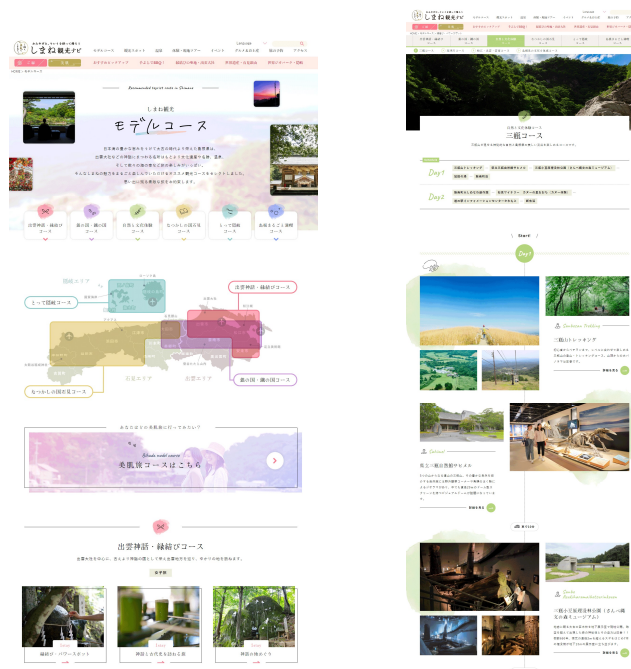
しまね観光ナビ

モデルコース　観光スポット　温泉　体験・観光ツアー　イベント　グルメ＆お土産　旅の手配　マップ

TOP ＞ モデルコース

Recommended tourist route in Shimane

しまね観光
モデルコース

出雲神話・縁結びコース
とって隠岐コース
国引き神話・縁結びコース
石見エリア
出雲エリア
隠岐エリア
国の国・鉄の国コース
なつかしの国石見コース

美肌旅コースはこちら

出雲神話・縁結びコース

縁結び・パワースポット
神話と古代を巡る旅
神話の森めぐり

しまね観光ナビ

三瓶コース

Day1
Day2

Start

三瓶山トレッキング

国立三瓶青少年交流の家

三瓶小豆原埋没林公園（さんべ縄文の森ミュージアム）